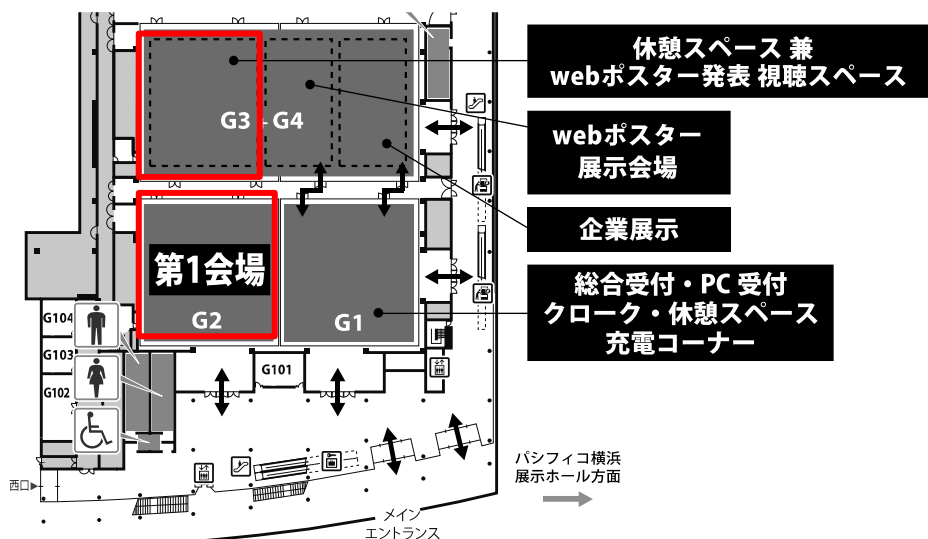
休憩スペース 兼
webポスター発表 視聴スペース

webポスター
展示会場

企業展示

総合受付・PC 受付
クローク・休憩スペース
充電コーナー

G3 · G4

第1会場

G2

G1

G104

G103

G102

G101

西口

パシフィコ横浜
展示ホール方面

メイン
エントランス